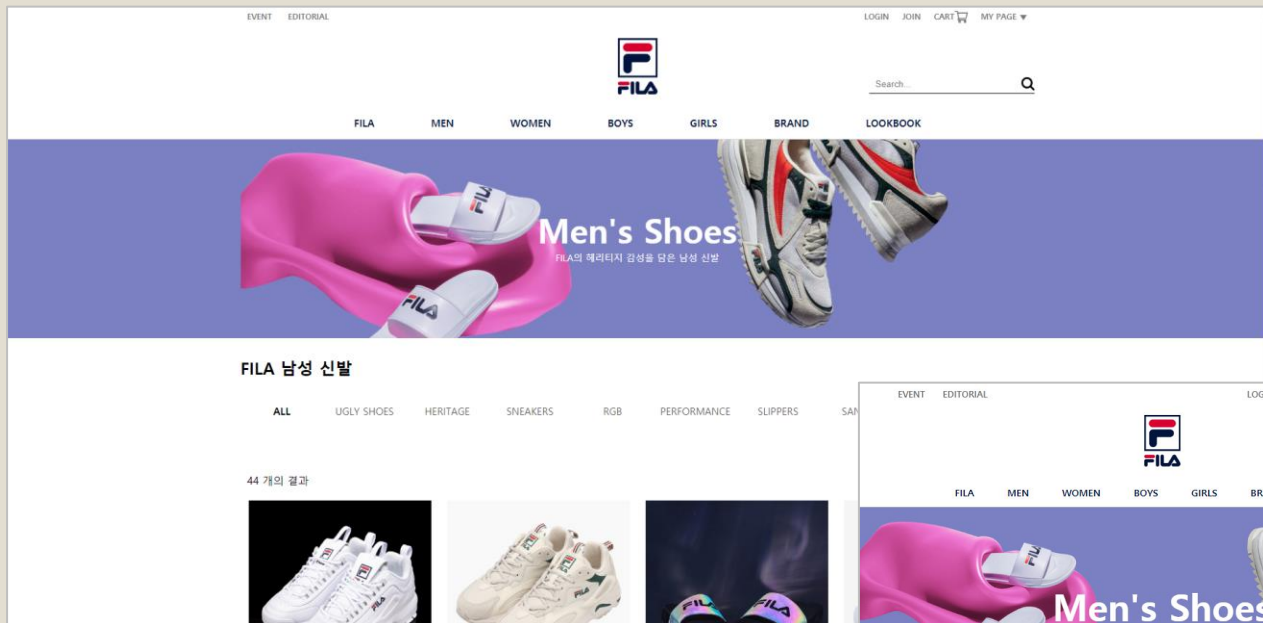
EVENT EDITORIAL

LOGIN JOIN CART MY PAGE ▾

FILA

Search...

FILA MEN WOMEN BOYS GIRLS BRAND LOOKBOOK

Men's Shoes
FILA의 헤리티지 감성을 담은 남성 신발

FILA 남성 신발

ALL UGLY SHOES HERITAGE SNEAKERS RGB PERFORMANCE SLIPPERS SAN

44 개의 결과

EVENT EDITORIAL

LOG

FILA

FILA MEN WOMEN BOYS GIRLS BR

Men's Shoes